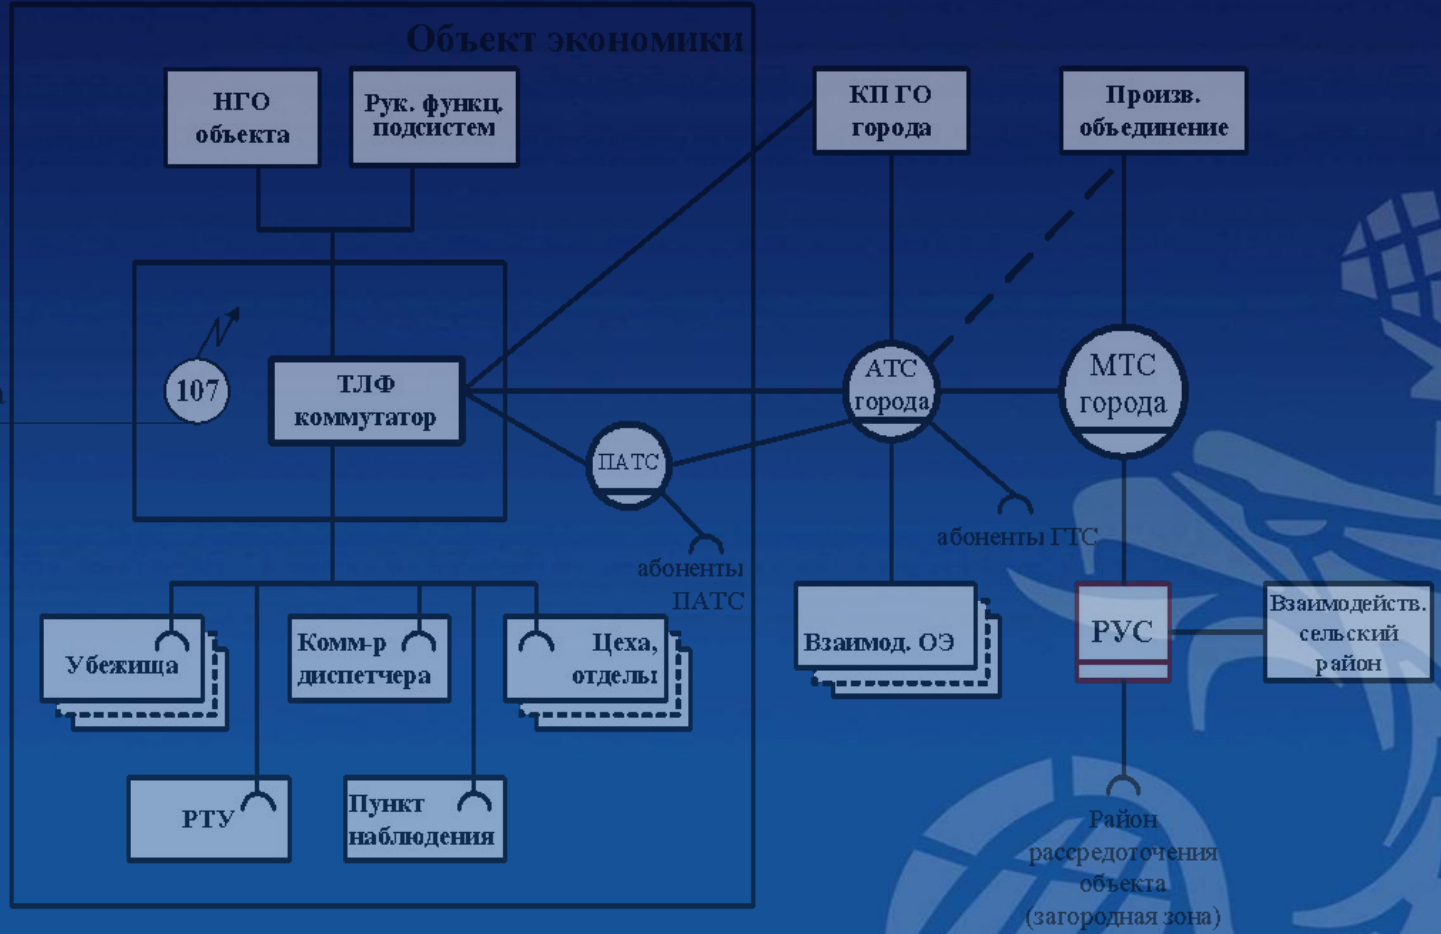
Объект экономики

НГО объекта

Рук. функц. подсистем

КП ГО города

Произв. объединение

107

ТЛФ коммутатор

АТС города

МТС города

ПАТС

абоненты ПАТС

абоненты ГТС

Убежища

Комм-р диспетчера

Цеха, отделы

Взаимод. ОЭ

РУС

Взаимодейств. сельский район

РТУ

Пункт наблюдения

Район рассредоточения объекта (загородная зона)